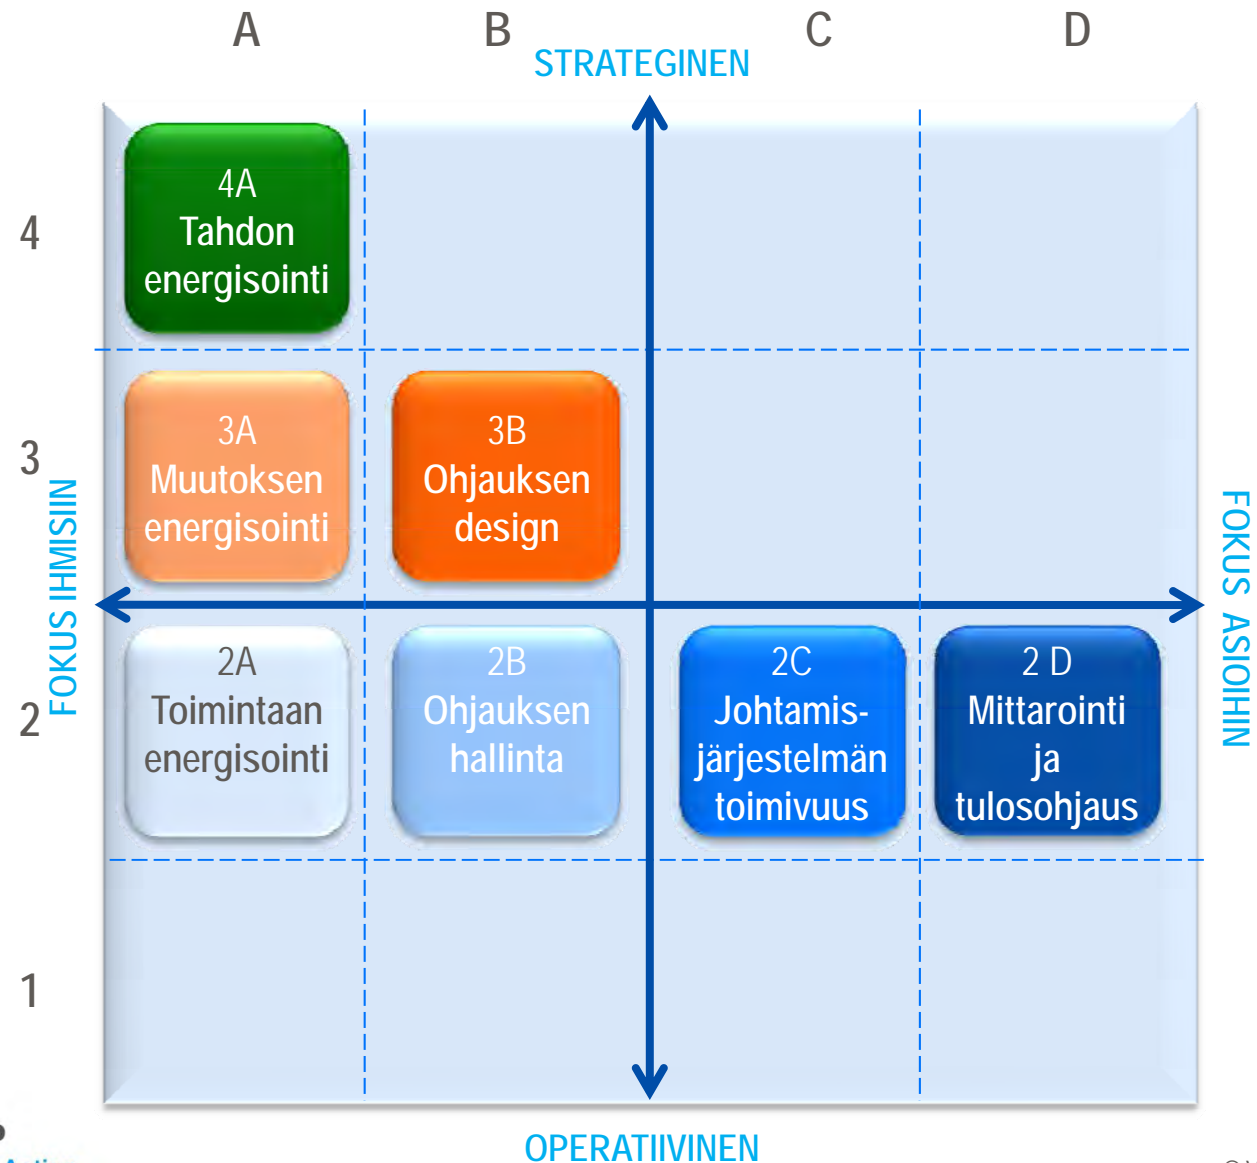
A

B

C

D

STRATEGINEN

4

3

2

1

FOKUS IHMISIIN

FOKUS ASIOIHIN

4A
Tahdon energisointi

3A
Muutoksen energisointi

3B
Ohjauksen design

2A
Toimintaan energisointi

2B
Ohjauksen hallinta

2C
Johtamisjärjestelmän toimivuus

2 D
Mittarointi ja tulosohjaus

OPERATIIVINEN